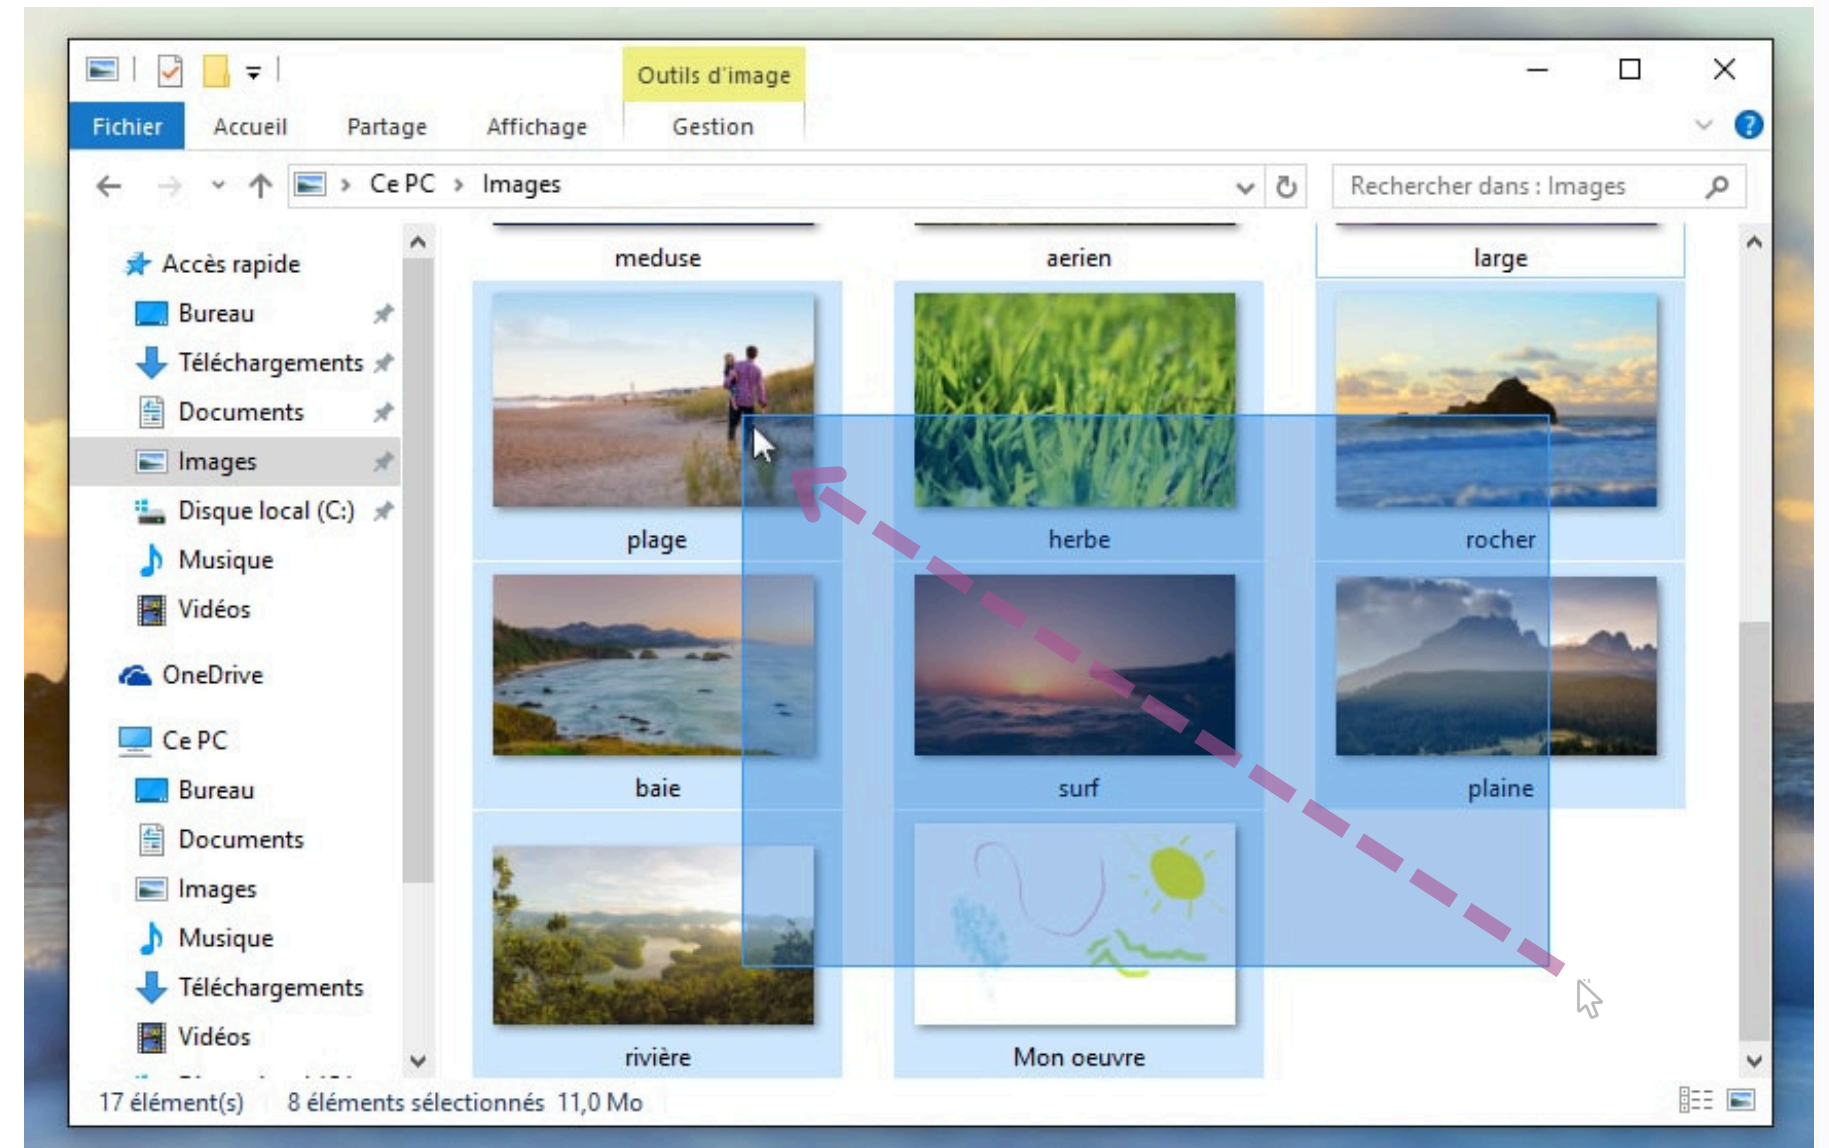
Outils d'image

Fichier Accueil Partage Affichage Gestion

Ce PC › Images

Rechercher dans : Images

Accès rapide
Bureau
Téléchargements
Documents
Images
Disque local (C:)
Musique
Vidéos
OneDrive
Ce PC
Bureau
Documents
Images
Musique
Téléchargements
Vidéos

meduse
aerien
large
plage
herbe
rocher
baie
surf
plaine
rivière
Mon oeuvre

17 élément(s) 8 éléments sélectionnés 11,0 Mo